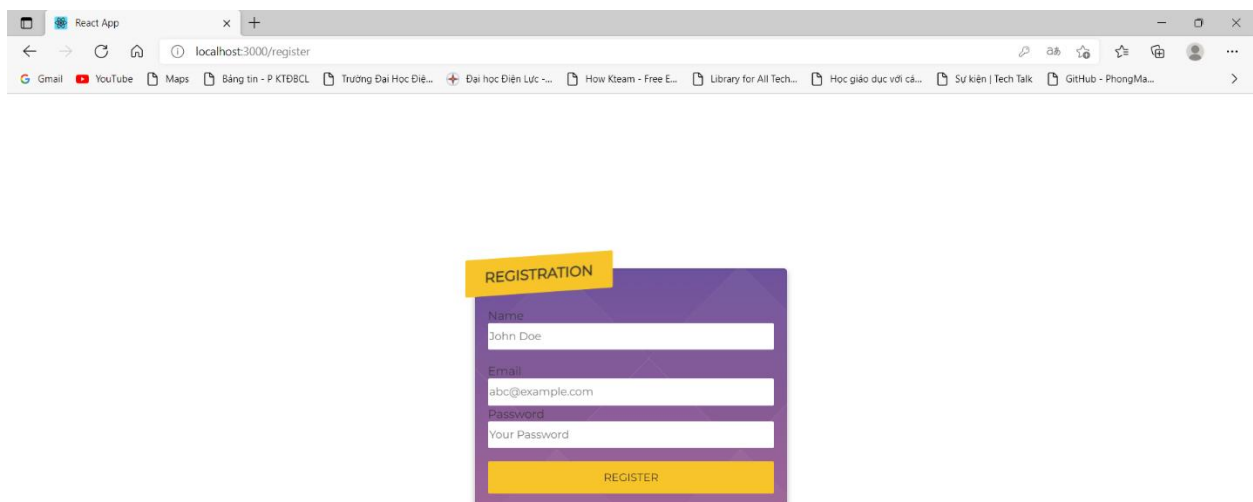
React App

localhost:3000/register

Gmail YouTube Maps Bảng tin - P KTĐBCL Trường Đại Học Điệ... Đại học Điện Lực -... How Kteam - Free E... Library for All Tech... Học giáo dục với cá... Sự kiện | Tech Talk GitHub - PhongMa...

REGISTRATION

Name
John Doe

Email
abc@example.com

Password
Your Password

REGISTER